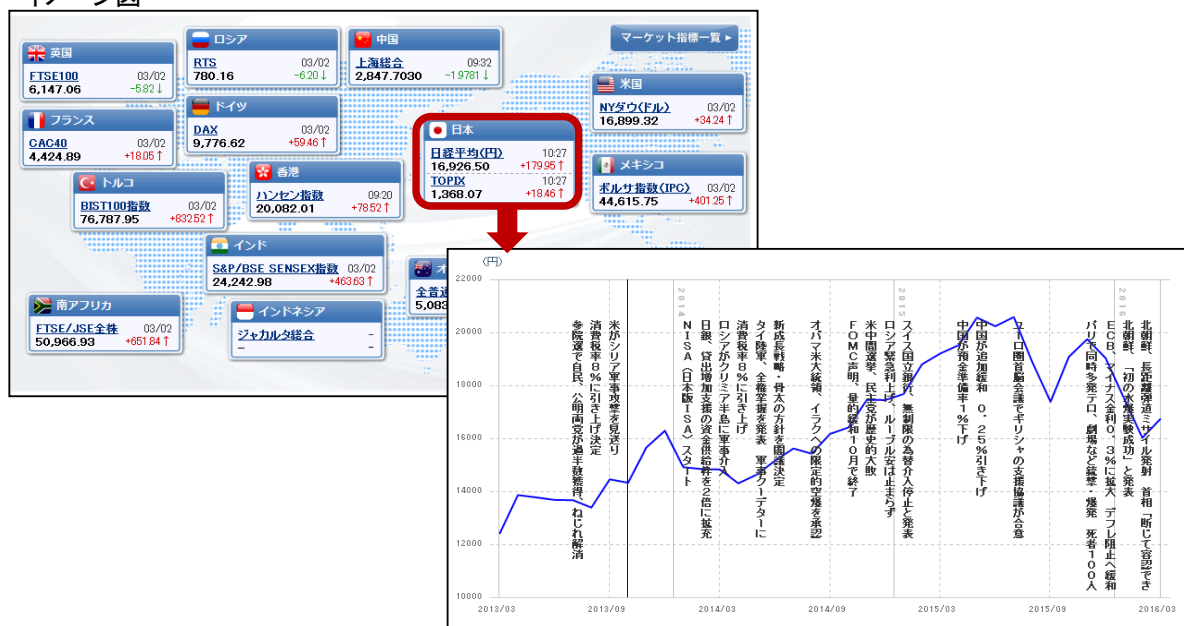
イメージ図

英国
FTSE100 03/02
6,147.06 -5.82↓

ロシア
RTS 03/02
780.16 -6.20↓

中国
上海総合 09:32
2,847.7030 -1.9781↓

マーケット指標一覧 ▸

米国
NYダウ(ドル) 03/02
16,899.32 +34.24↑

フランス
CAC40 03/02
4,424.89 +18.05↑

ドイツ
DAX 03/02
9,776.62 +59.46↑

日本
日経平均(円) 10:27
16,926.50 +179.95↑
TOPIX 10:27
1,368.07 +18.46↑

メキシコ
ボルサ指数(IPC) 03/02
44,615.75 +401.25↑

トルコ
BIST100指数 03/02
76,787.95 +832.52↑

香港
ハンセン指数 09:20
20,082.01 +78.52↑

インド
S&P/BSE SENSEX指数 03/02
24,242.98 +463.63↑

オ
全普通
5,083

南アフリカ
FTSE/JSE全株 03/02
50,966.93 +651.84↑

インドネシア
ジャカルタ総合 -
- -

(円)
22000
20000
18000
16000
14000
12000
10000

米がシリア軍事攻撃を見送り
消費税率8%に引き上げ決定
参院選で自民、公明両党が過半数獲得、ねじれ解消
2014
NISA(日本版ISA)スタート
日銀、貸出増加支援の資金供給枠を2倍に拡充
ロシアがクリミア半島に軍事介入
消費税率8%に引き上げ
タイ陸軍、全権掌握を発表 軍事クーデターに
新成長戦略・骨太の方針を閣議決定
オバマ米大統領、イラクへの限定的空爆を承認
FOMC声明、量的緩和10月で終了
米中間選挙、民主党が歴史的大敗
ロシア緊急利上げ、ルーブル安は止まらず
2015
スイス国立銀行、無制限の為替介入停止と発表
中国が預金準備率1%下げ
中国が追加緩和 0.25%引き下げ
ユーロ圏首脳会議でギリシャの支援協議が合意
パリで同時多発テロ、劇場など銃撃・爆発 死者100人
ECB、マイナス金利0.3%に拡大 デフレ阻止へ緩和
2016
北朝鮮、「初の水爆実験成功」と発表
北朝鮮、長距離弾道ミサイル発射 首相「断じて容認できない」

2013/03 2013/09 2014/03 2014/09 2015/03 2015/09 2016/03